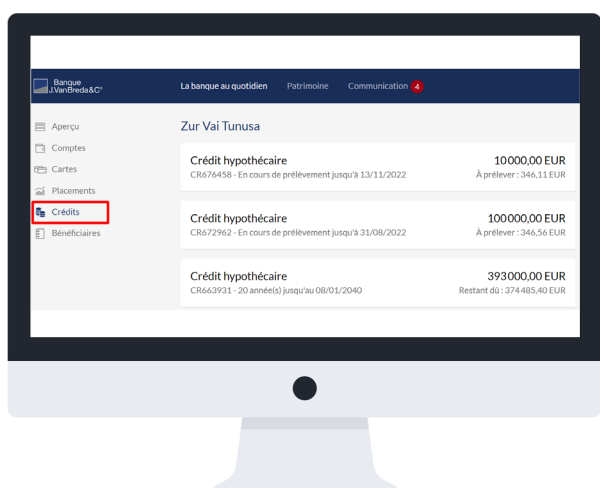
Banque J.VanBreda&C°

La banque au quotidien Patrimoine Communication 4

Aperçu
Comptes
Cartes
Placements
Crédits
Bénéficiaires

Zur Vai Tunusa

Crédit hypothécaire
CR676458 - En cours de prélèvement jusqu'à 13/11/2022
10 000,00 EUR
À prélever : 346,11 EUR

Crédit hypothécaire
CR672962 - En cours de prélèvement jusqu'à 31/08/2022
100 000,00 EUR
À prélever : 346,56 EUR

Crédit hypothécaire
CR663931 - 20 année(s) jusqu'au 08/01/2040
393 000,00 EUR
Restant dû : 374 485,40 EUR